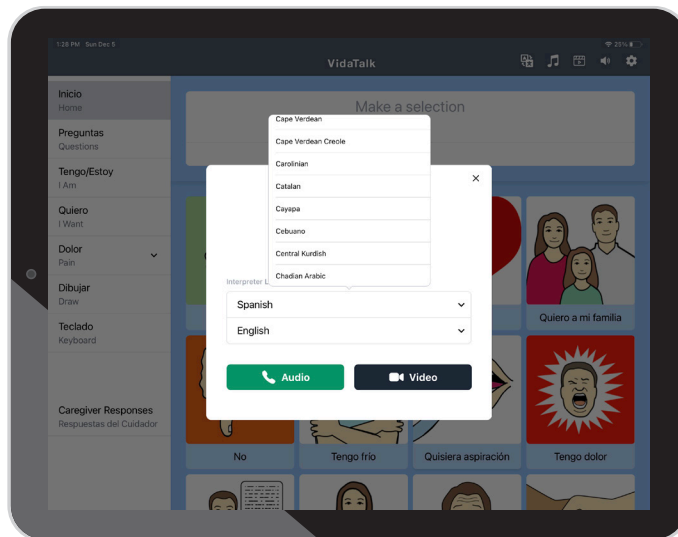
1:20 PM Sun Dec 5

VidaTalk

25%

Inicio
Home

Preguntas
Questions

Tengo/Estoy
I Am

Quiero
I Want

Dolor
Pain

Dibujar
Draw

Teclado
Keyboard

Caregiver Responses
Respuestas del Cuidador

Make a selection

Cape Verdean
Cape Verdean Creole
Carolinian
Catalan
Cayapa
Cebuano
Central Kurdish
Chadian Arabic

×

Interpreter L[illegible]

Spanish

English

Audio

Video

Quiero a mi familia

No

Tengo frío

Quisiera aspiración

Tengo dolor